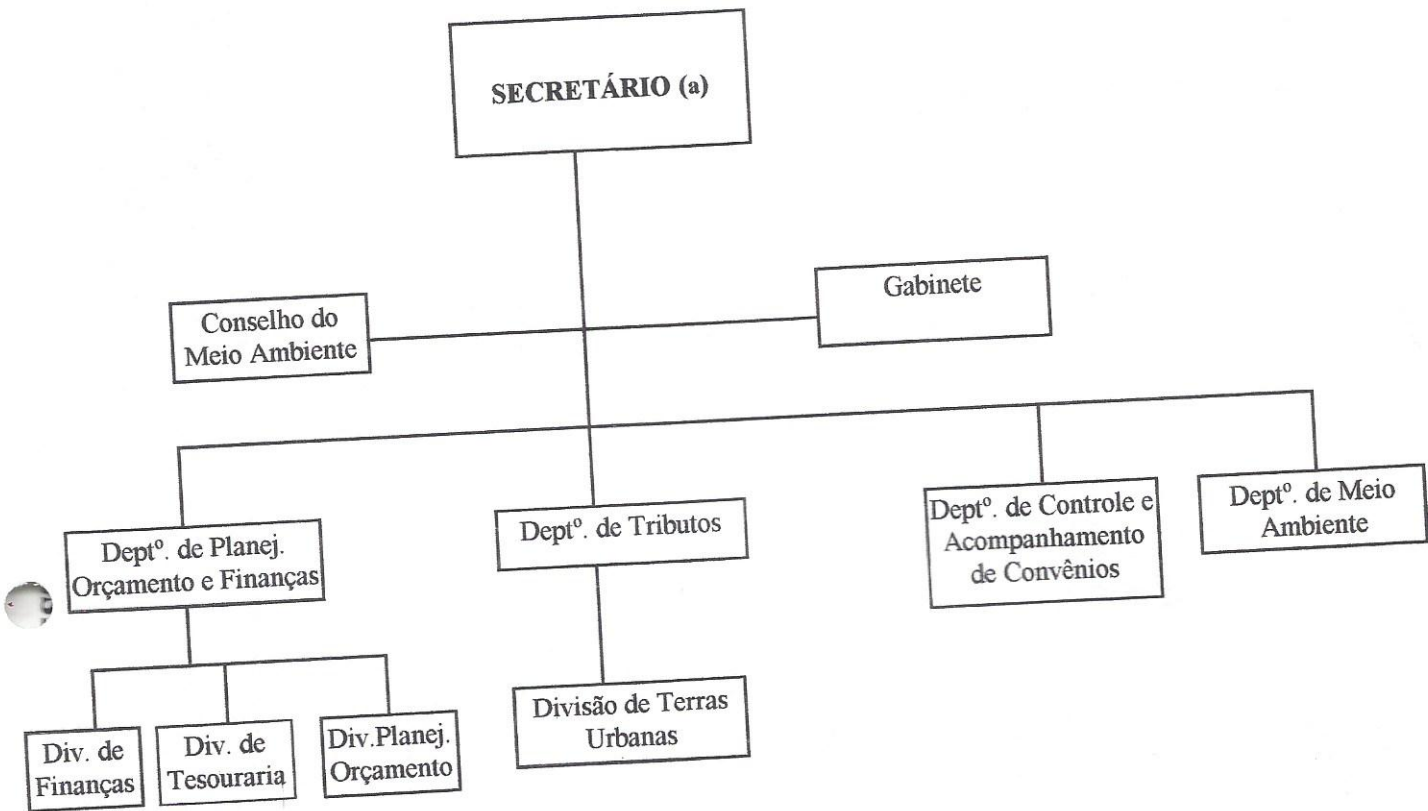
SECRETÁRIO (a)

Conselho do Meio Ambiente

Gabinete

Deptº. de Planej. Orçamento e Finanças

Deptº. de Tributos

Deptº. de Controle e Acompanhamento de Convênios

Deptº. de Meio Ambiente

Div. de Finanças

Div. de Tesouraria

Div.Planej. Orçamento

Divisão de Terras Urbanas